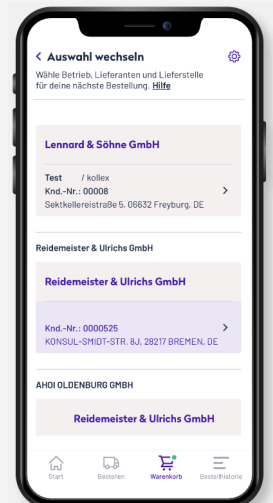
< Auswahl wechseln

Wähle Betrieb, Lieferanten und Lieferstelle für deine nächste Bestellung. Hilfe

Lennard & Söhne GmbH

Test / kollex
Knd.-Nr.: 00008
Sektkellereistraße 5, 06632 Freyburg, DE

Reidemeister & Ulrichs GmbH

Reidemeister & Ulrichs GmbH

Knd.-Nr.: 0000525
KONSUL-SMIDT-STR. 8J, 28217 BREMEN, DE

AHOI OLDENBURG GMBH

Reidemeister & Ulrichs GmbH

Start Bestellen Warenkorb Bestellhistorie